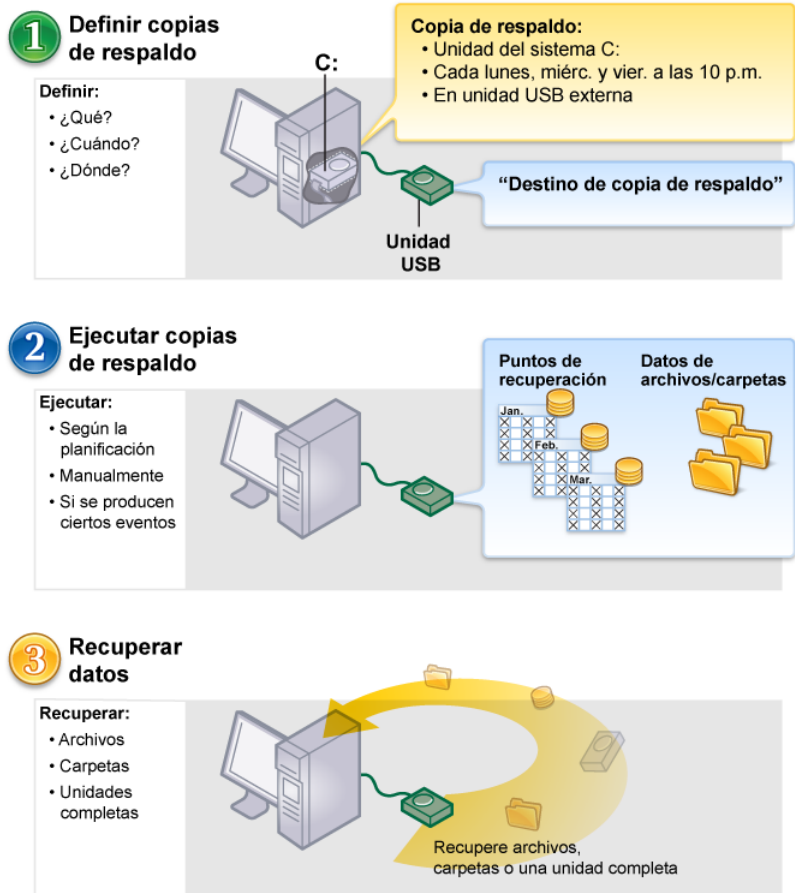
1 Definir copias de respaldo

Definir:
• ¿Qué?
• ¿Cuándo?
• ¿Dónde?

C:

Copia de respaldo:
• Unidad del sistema C:
• Cada lunes, miérc. y vier. a las 10 p.m.
• En unidad USB externa

"Destino de copia de respaldo"

Unidad USB

2 Ejecutar copias de respaldo

Ejecutar:
• Según la planificación
• Manualmente
• Si se producen ciertos eventos

Puntos de recuperación

Datos de archivos/carpetas

Jan.

Feb.

Mar.

3 Recuperar datos

Recuperar:
• Archivos
• Carpetas
• Unidades completas

Recupere archivos, carpetas o una unidad completa